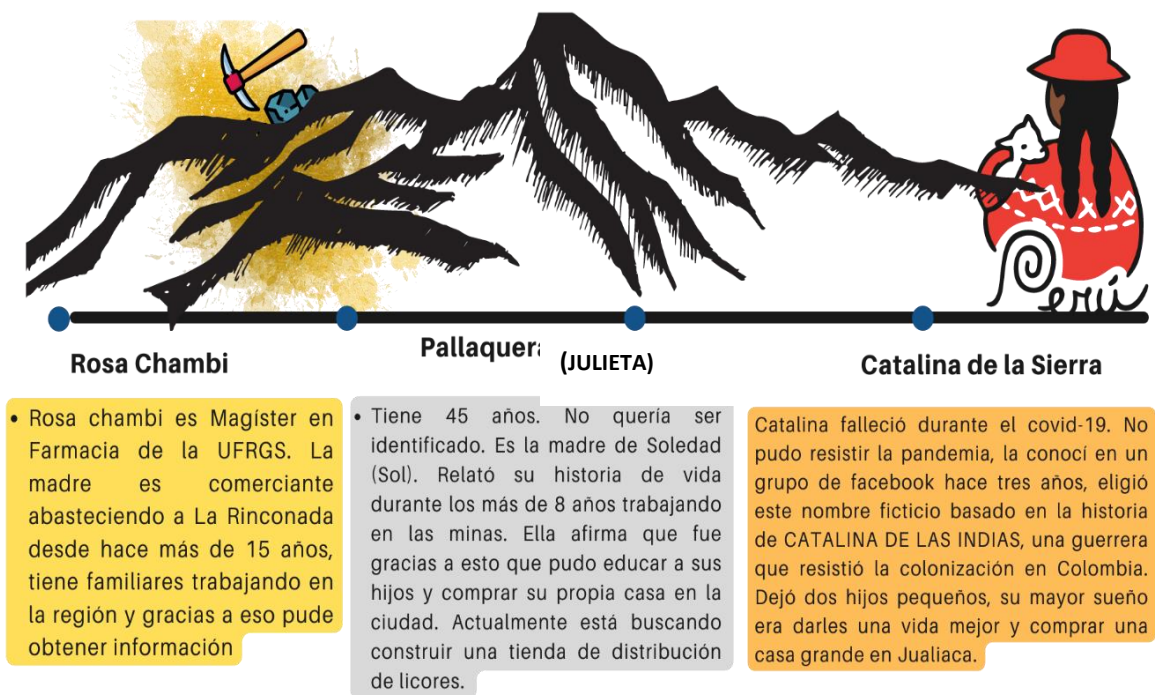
Perú

Rosa Chambi

Pallaquera (JULIETA)

Catalina de la Sierra

• Rosa chambi es Magíster en Farmacia de la UFRGS. La madre es comerciante abasteciendo a La Rinconada desde hace más de 15 años, tiene familiares trabajando en la región y gracias a eso pude obtener información

• Tiene 45 años. No quería ser identificado. Es la madre de Soledad (Sol). Relató su historia de vida durante los más de 8 años trabajando en las minas. Ella afirma que fue gracias a esto que pudo educar a sus hijos y comprar su propia casa en la ciudad. Actualmente está buscando construir una tienda de distribución de licores.

Catalina falleció durante el covid-19. No pudo resistir la pandemia, la conocí en un grupo de facebook hace tres años, eligió este nombre ficticio basado en la historia de CATALINA DE LAS INDIAS, una guerrera que resistió la colonización en Colombia. Dejó dos hijos pequeños, su mayor sueño era darles una vida mejor y comprar una casa grande en Jualiaca.